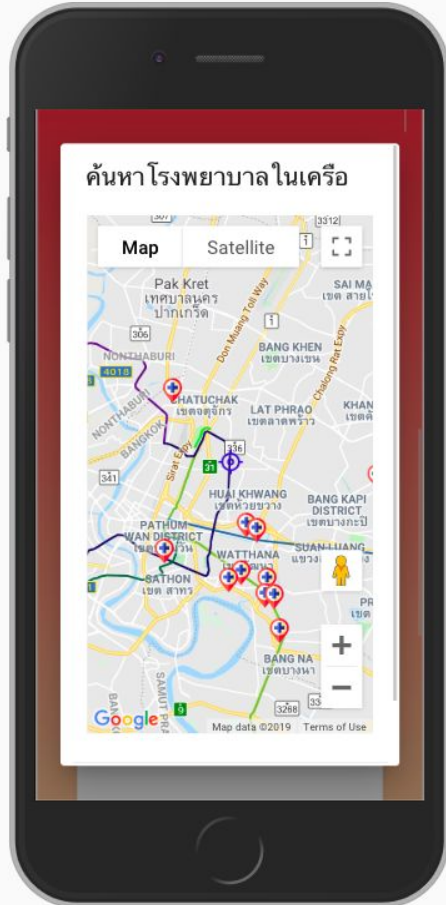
ค้นหาโรงพยาบาลในเครือ

Map
Satellite

3312
Pak Kret
เทศบาลนคร
ปากเกร็ด
306
NONTHABURI
4018
CHATUCHAK
เขตจตุจักร
BANG KHEN
เขตบางเขน
LAT PHRAO
เขตลาดพร้าว
SAI MA
เขต สายไ
KHAN
Don Muang Toll Way
Chalong Rat Expy
NONTHABURI
BANGKOK
Sirat Expy
31
341
HUAI KHWANG
เขตห้วยขวาง
BANG KAPI
DISTRICT
เขตบางกะปิ
PATHUM
WAN DISTRICT
เขตปทุมวัน
WATTHANA
SUAN LUANG
SATHON
เขต สาทร
PR
BANG NA
เขตบางนา
SAMUT PRA
Google
3268
Map data ©2019
Terms of Use